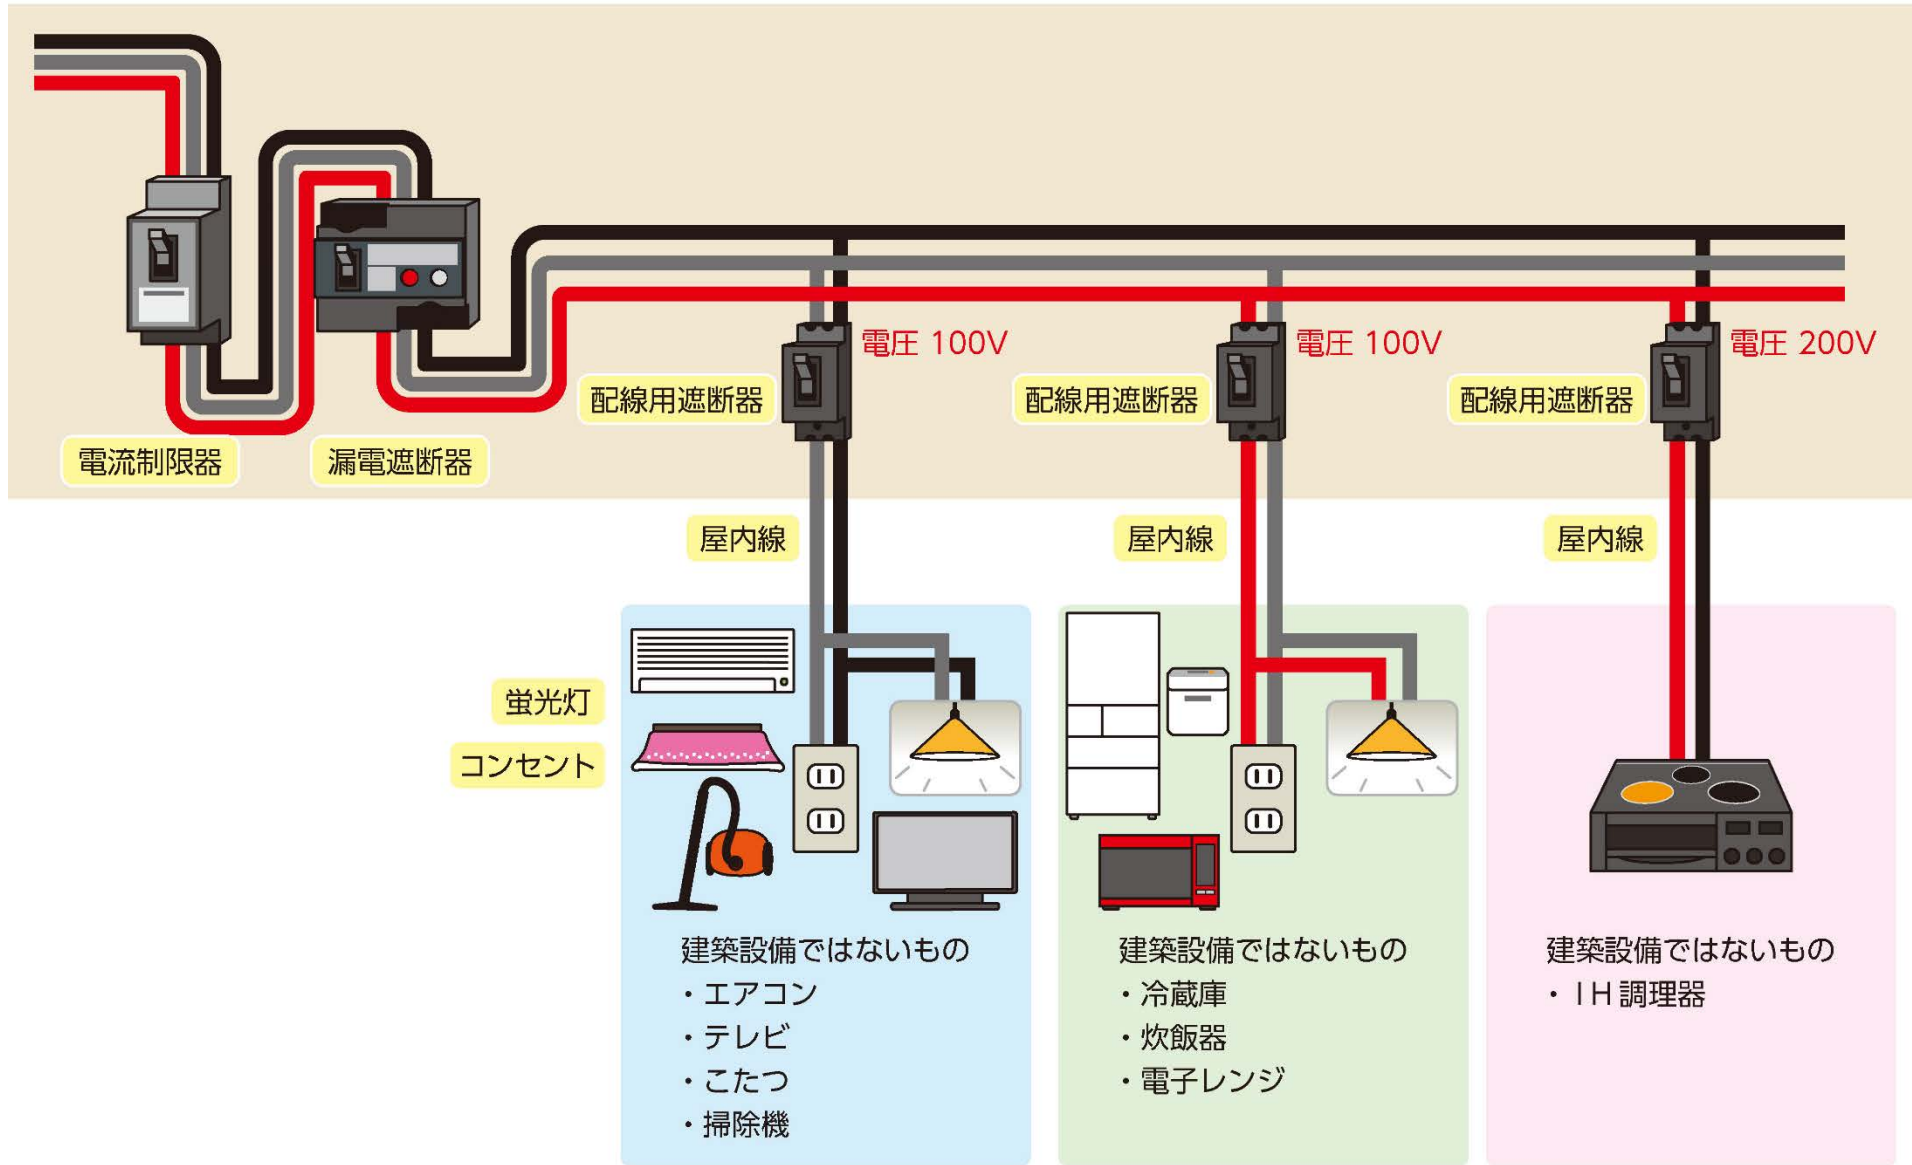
電流制限器

漏電遮断器

配線用遮断器

電圧 100V

配線用遮断器

電圧 100V

配線用遮断器

電圧 200V

屋内線

屋内線

屋内線

蛍光灯

コンセント

建築設備ではないもの
・エアコン
・テレビ
・こたつ
・掃除機

建築設備ではないもの
・冷蔵庫
・炊飯器
・電子レンジ

建築設備ではないもの
・IH 調理器